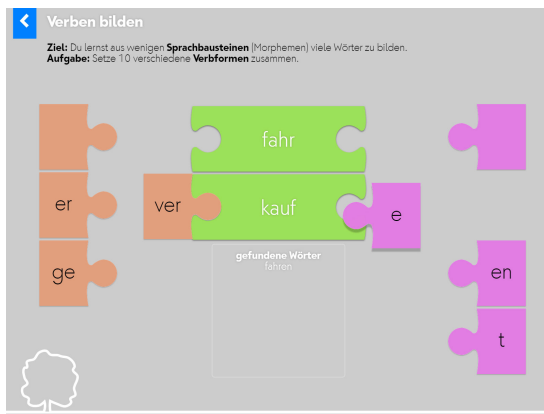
Verben bilden

**Ziel:** Du lernst aus wenigen **Sprachbausteinen** (Morphemen) viele Wörter zu bilden.
**Aufgabe:** Setze 10 verschiedene **Verbformen** zusammen.

er

ge

fahr

ver

kauf

e

en

t

gefundene Wörter
fahren